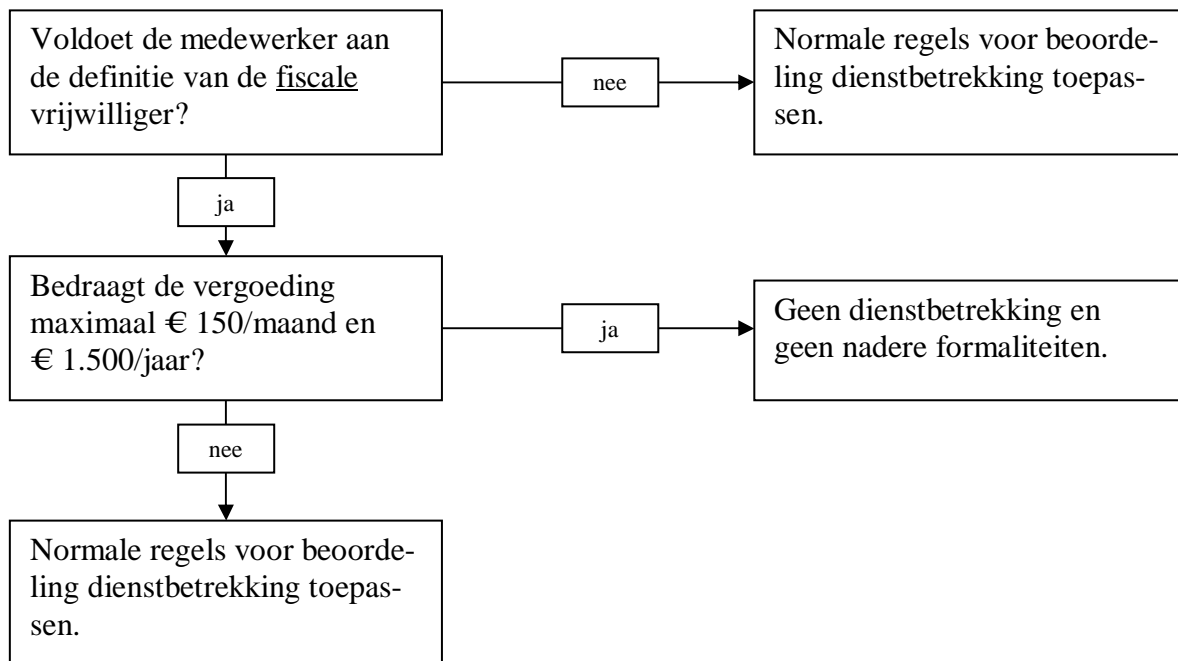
Voldoet de medewerker aan de definitie van de fiscale vrijwilliger?

nee

Normale regels voor beoordeling dienstbetrekking toepassen.

ja

Bedraagt de vergoeding maximaal € 150/maand en € 1.500/jaar?

ja

Geen dienstbetrekking en geen nadere formaliteiten.

nee

Normale regels voor beoordeling dienstbetrekking toepassen.